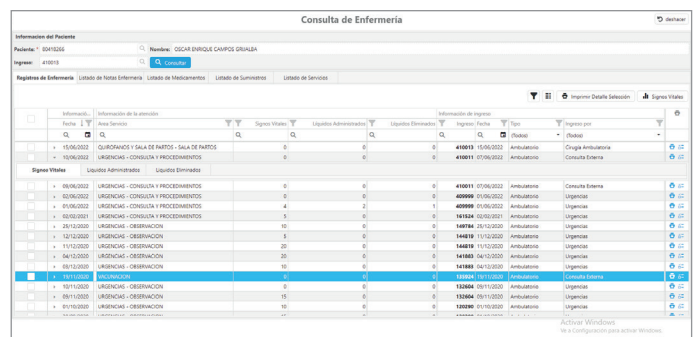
Consulta de Enfermería

deshacer

Informacion del Paciente

Paciente: 00418266 Nombre: OSCAR ENRIQUE CAMPOS GRIJALBA

Ingreso: 410010 Consultar

Registros de Enfermería | Listado de Notas Enfermería | Listado de Medicamentos | Listado de Suministros | Listado de Servicios

Imprimir Detalle Selección | Signos Vitales

| | | Información... Fecha | Información de la atención Área Servicio | Signos Vitales | Liquidos Administrados | Liquidos Eliminados | Información de ingreso Ingreso | Fecha | Tipo | Ingreso por | |
|---|---|---|---|---|---|---|---|---|---|---|---|
| | | | | | | | | | (Todos) | (Todos) | |
| | › | 15/06/2022 | QUIROFANOS Y SALA DE PARTOS - SALA DE PARTOS | 0 | 0 | 0 | 410013 | 15/06/2022 | Ambulatorio | Cirugía Ambulatoria | |
| | ˅ | 10/06/2022 | URGENCIAS - CONSULTA Y PROCEDIMIENTOS | 0 | 0 | 0 | 410011 | 07/06/2022 | Ambulatorio | Consulta Externa | |

Signos Vitales | Liquidos Administrados | Liquidos Eliminados

| | | Fecha | Área Servicio | Signos Vitales | Liquidos Administrados | Liquidos Eliminados | Ingreso | Fecha | Tipo | Ingreso por |
|---|---|---|---|---|---|---|---|---|---|---|
| | › | 09/06/2022 | URGENCIAS - CONSULTA Y PROCEDIMIENTOS | 0 | 0 | 0 | 410011 | 07/06/2022 | Ambulatorio | Consulta Externa |
| | › | 02/06/2022 | URGENCIAS - CONSULTA Y PROCEDIMIENTOS | 0 | 0 | 0 | 409999 | 01/06/2022 | Ambulatorio | Urgencias |
| | › | 01/06/2022 | URGENCIAS - CONSULTA Y PROCEDIMIENTOS | 4 | 2 | 0 | 409999 | 01/06/2022 | Ambulatorio | Urgencias |
| | › | 02/02/2021 | URGENCIAS - CONSULTA Y PROCEDIMIENTOS | 5 | 0 | 0 | 161524 | 02/02/2021 | Ambulatorio | Urgencias |
| | › | 25/12/2020 | URGENCIAS - OBSERVACION | 10 | 0 | 0 | 149784 | 25/12/2020 | Ambulatorio | Urgencias |
| | › | 12/12/2020 | URGENCIAS - OBSERVACION | 3 | 0 | 0 | 144819 | 11/12/2020 | Ambulatorio | Urgencias |
| | › | 11/12/2020 | URGENCIAS - OBSERVACION | 20 | 0 | 0 | 144819 | 11/12/2020 | Ambulatorio | Urgencias |
| | › | 04/12/2020 | URGENCIAS - OBSERVACION | 20 | 0 | 0 | 141883 | 04/12/2020 | Ambulatorio | Urgencias |
| | › | 03/12/2020 | URGENCIAS - OBSERVACION | 10 | 0 | 0 | 141883 | 04/12/2020 | Ambulatorio | Urgencias |
| | › | 19/11/2020 | VACUNACION | 0 | 0 | 0 | 135924 | 19/11/2020 | Ambulatorio | Consulta Externa |
| | › | 10/11/2020 | URGENCIAS - OBSERVACION | 0 | 0 | 0 | 132604 | 09/11/2020 | Ambulatorio | Urgencias |
| | › | 09/11/2020 | URGENCIAS - OBSERVACION | 15 | 0 | 0 | 132604 | 09/11/2020 | Ambulatorio | Urgencias |
| | › | 01/10/2020 | URGENCIAS - OBSERVACION | 10 | 0 | 0 | 120290 | 01/10/2020 | Ambulatorio | Urgencias |

Activar Windows
Ve a Configuración para activar Windows.